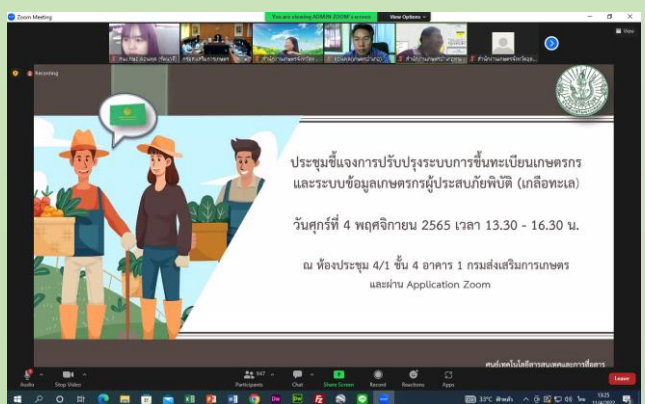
Zoom Meeting
You are viewing ADMIN ZOOM's screen
View Options
View
Recording

ประชุมชี้แจงการปรับปรุงระบบการขึ้นทะเบียนเกษตรกร และระบบข้อมูลเกษตรกรผู้ประสบภัยพิบัติ (เกลือทะเล)

วันศุกร์ที่ 4 พฤศจิกายน 2565 เวลา 13.30 - 16.30 น.

ณ ห้องประชุม 4/1 ชั้น 4 อาคาร 1 กรมส่งเสริมการเกษตร และผ่าน Application Zoom

ศูนย์เทคโนโลยีสารสนเทศและการสื่อสาร

Audio
Stop Video
Participants
Chat
Share Screen
Record
Reactions
Apps
Leave

33°C
13:25
11/4/2022